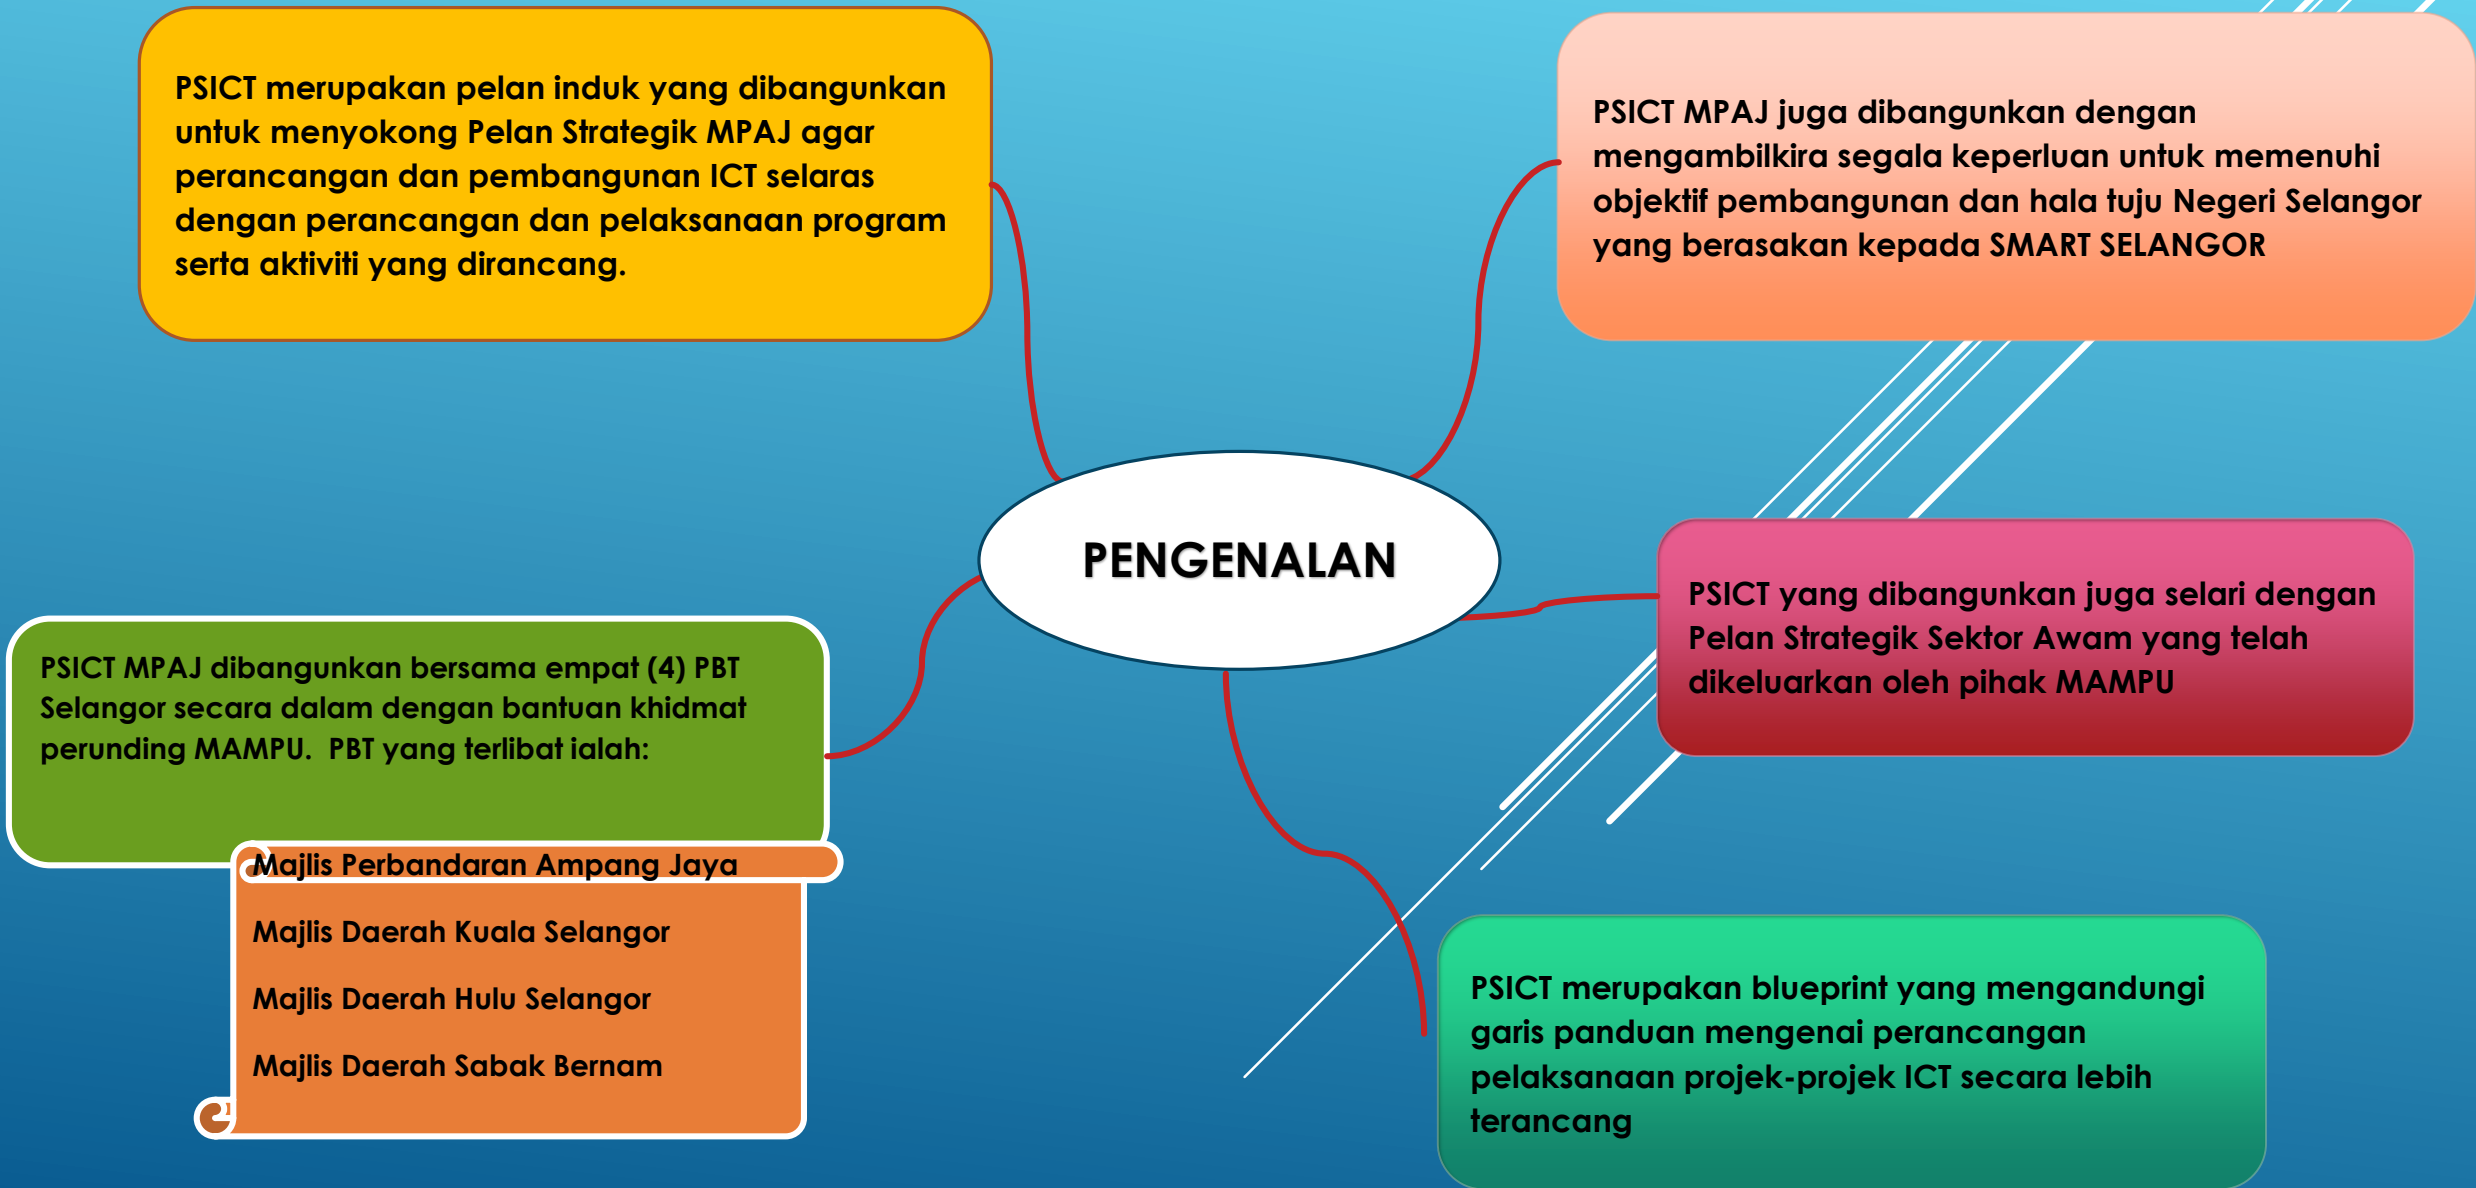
PSICT merupakan pelan induk yang dibangunkan untuk menyokong Pelan Strategik MPAJ agar perancangan dan pembangunan ICT selaras dengan perancangan dan pelaksanaan program serta aktiviti yang dirancang.

PSICT MPAJ juga dibangunkan dengan mengambilkira segala keperluan untuk memenuhi objektif pembangunan dan hala tuju Negeri Selangor yang berasakan kepada SMART SELANGOR

PENGENALAN

PSICT MPAJ dibangunkan bersama empat (4) PBT Selangor secara dalam dengan bantuan khidmat perunding MAMPU. PBT yang terlibat ialah:

PSICT yang dibangunkan juga selari dengan Pelan Strategik Sektor Awam yang telah dikeluarkan oleh pihak MAMPU

Majlis Perbandaran Ampang Jaya

Majlis Daerah Kuala Selangor

Majlis Daerah Hulu Selangor

Majlis Daerah Sabak Bernam

PSICT merupakan blueprint yang mengandungi garis panduan mengenai perancangan pelaksanaan projek-projek ICT secara lebih terancang